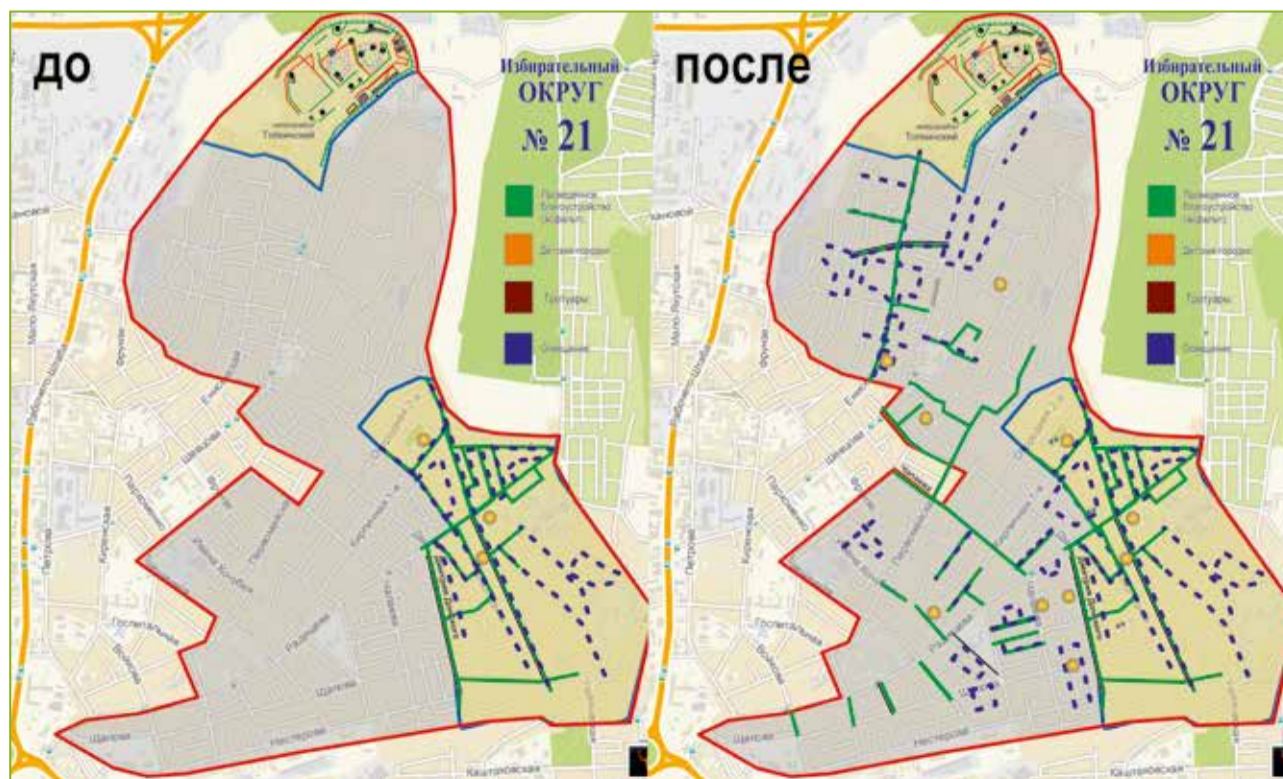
до

Избирательный ОКРУГ № 21

Проведенное благоустройство (асфальт)

Детские горки

Тротуары

Освещение

микрорайон Томинский

Щапова

Нестерова

Петрова

после

Избирательный ОКРУГ № 21

Проведенное благоустройство (асфальт)

Детские горки

Тротуары

Освещение

микрорайон Томинский

Щапова

Нестерова

Петрова